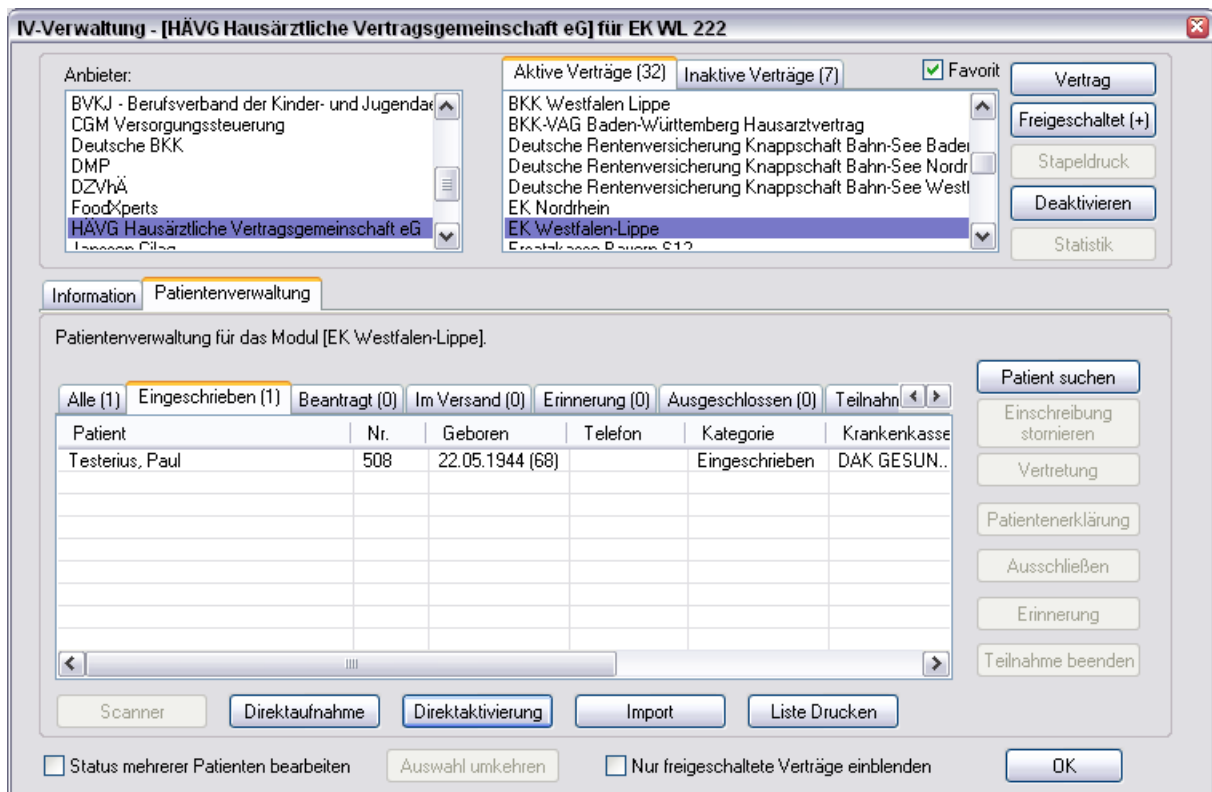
IV-Verwaltung - [HÄVG Hausärztliche Vertragsgemeinschaft eG] für EK WL 222

Anbieter:
BVKJ - Berufsverband der Kinder- und Jugendae
CGM Versorgungssteuerung
Deutsche BKK
DMP
DZVhÄ
FoodXperts
HÄVG Hausärztliche Vertragsgemeinschaft eG
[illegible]

Aktive Verträge (32) | Inaktive Verträge (7)
Favorit
BKK Westfalen Lippe
BKK-VAG Baden-Württemberg Hausarztvertrag
Deutsche Rentenversicherung Knappschaft Bahn-See Baden
Deutsche Rentenversicherung Knappschaft Bahn-See Nordr
Deutsche Rentenversicherung Knappschaft Bahn-See Westf
EK Nordrhein
EK Westfalen-Lippe
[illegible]

Vertrag
Freigeschaltet (+)
Stapeldruck
Deaktivieren
Statistik

Information | Patientenverwaltung

Patientenverwaltung für das Modul [EK Westfalen-Lippe].

Alle (1) | Eingeschrieben (1) | Beantragt (0) | Im Versand (0) | Erinnerung (0) | Ausgeschlossen (0) | Teilnahm

| Patient | Nr. | Geboren | Telefon | Kategorie | Krankenkasse |
|---|---|---|---|---|---|
| Testerius, Paul | 508 | 22.05.1944 (68) | | Eingeschrieben | DAK GESUN.. |

Patient suchen
Einschreibung stornieren
Vertretung
Patientenerklärung
Ausschließen
Erinnerung
Teilnahme beenden

Scanner | Direktaufnahme | Direktaktivierung | Import | Liste Drucken

Status mehrerer Patienten bearbeiten
Auswahl umkehren
Nur freigeschaltete Verträge einblenden
OK